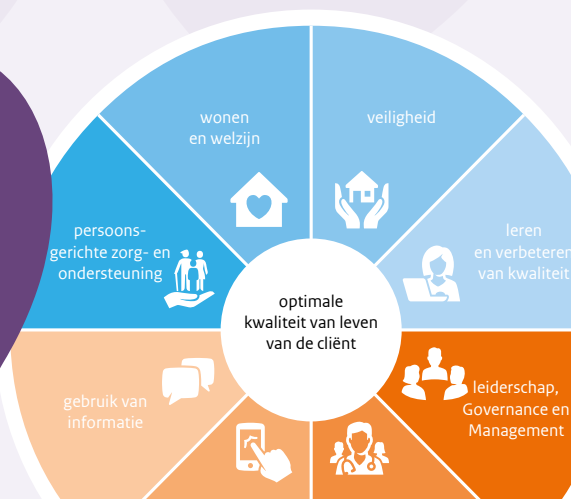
wonen en welzijn

veiligheid

persoonsgerichte zorg- en ondersteuning

leren en verbeteren van kwaliteit

optimale kwaliteit van leven van de cliënt

gebruik van informatie

leiderschap, Governance en Management